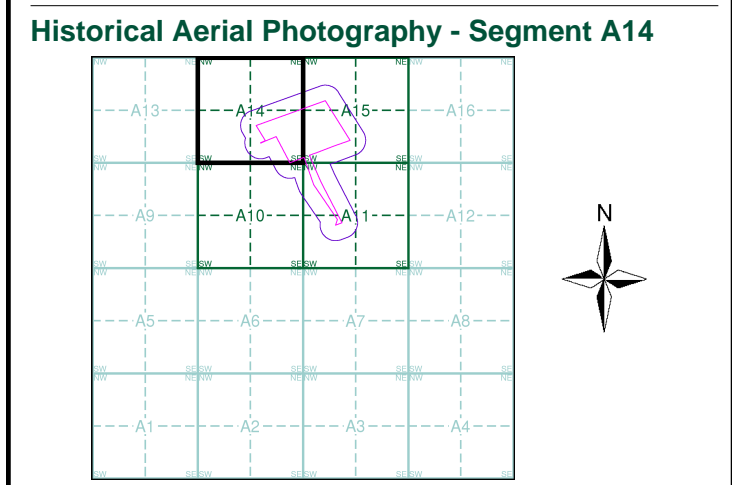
Historical Aerial Photography - Segment A14

NW NE NW NE NW NE NW NE

A13 A14 A15 A16

SW SE SW SE SW SE SW SE
NW NE NW NE NW NE NW NE

A9 A10 A11 A12

SW SE SW SE SW SE SW SE
NW NE NW NE NW NE NW NE

A5 A6 A7 A8

SW SE SW SE SW SE SW SE
NW NE NW NE NW NE NW NE

A1 A2 A3 A4

SW SE SW SE SW SE SW SE

N